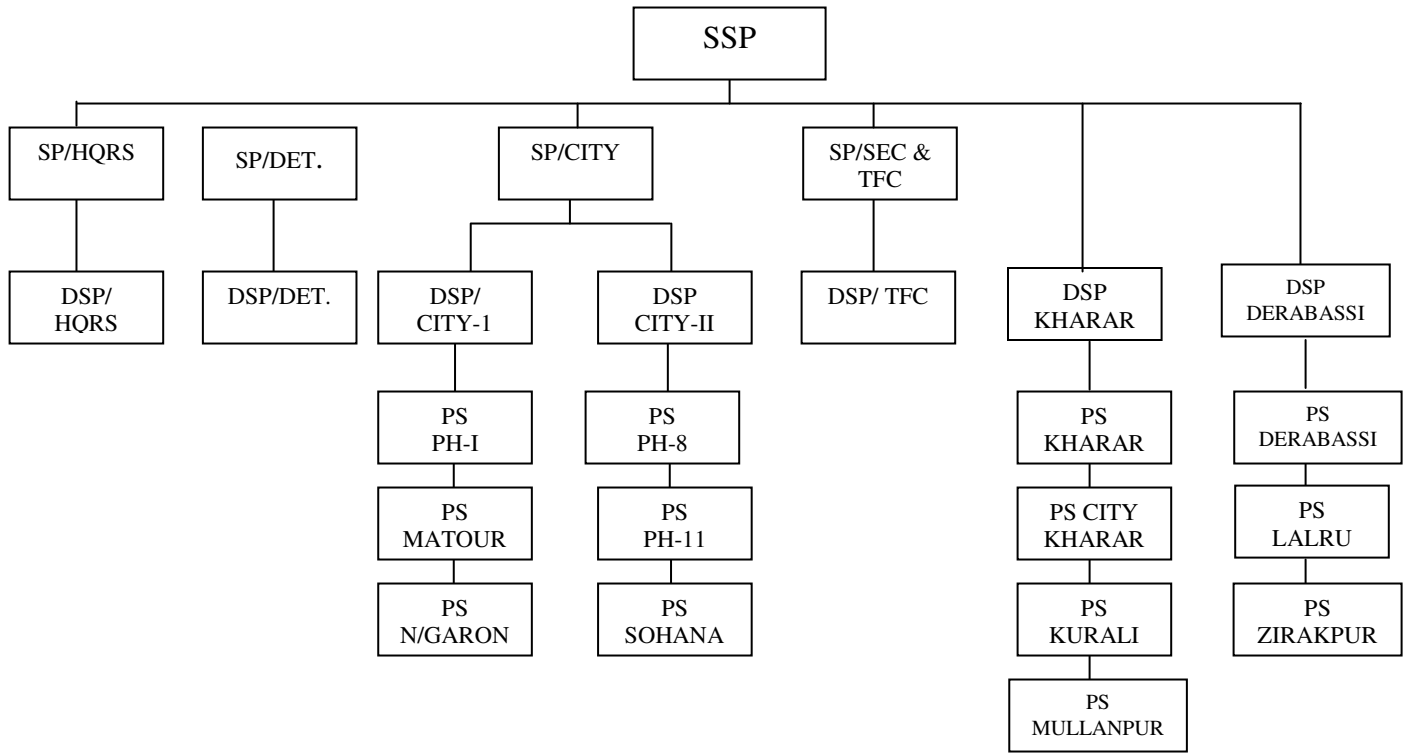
SSP

SP/HQRS

DSP/ HQRS

SP/DET.

DSP/DET.

SP/CITY

DSP/ CITY-1

PS PH-I

PS MATOUR

PS N/GARON

DSP CITY-II

PS PH-8

PS PH-11

PS SOHANA

SP/SEC & TFC

DSP/ TFC

DSP KHARAR

PS KHARAR

PS CITY KHARAR

PS KURALI

PS MULLANPUR

DSP DERABASSI

PS DERABASSI

PS LALRU

PS ZIRAKPUR